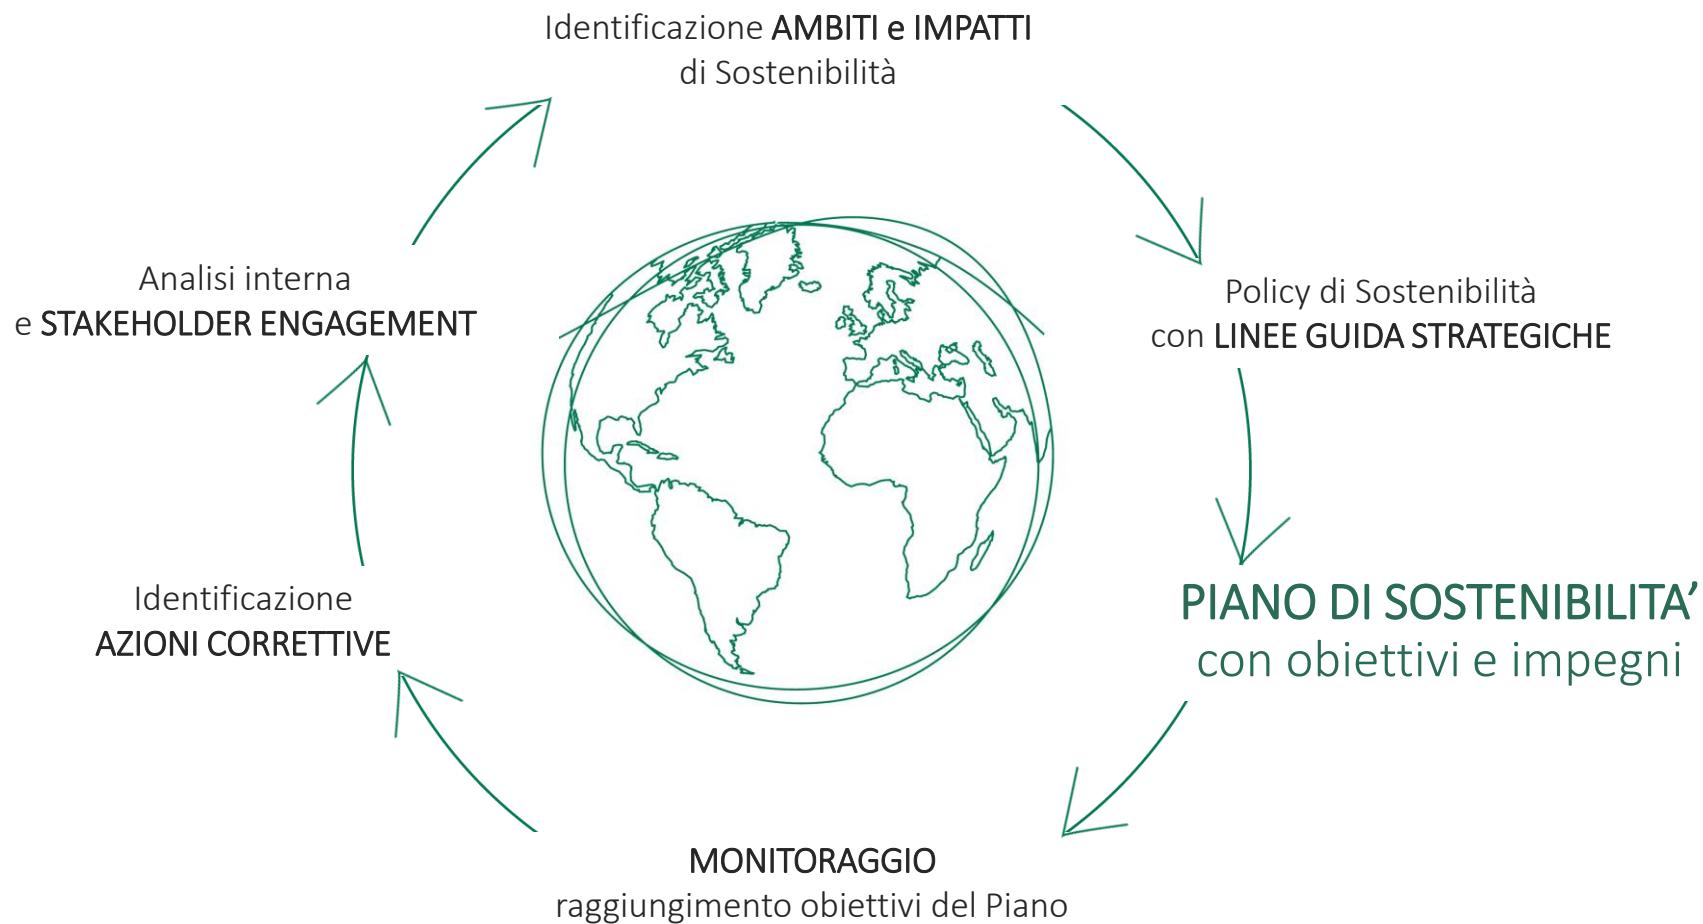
Identificazione AMBITI e IMPATTI di Sostenibilità

Policy di Sostenibilità con LINEE GUIDA STRATEGICHE

PIANO DI SOSTENIBILITA’ con obiettivi e impegni

MONITORAGGIO raggiungimento obiettivi del Piano

Identificazione AZIONI CORRETTIVE

Analisi interna e STAKEHOLDER ENGAGEMENT